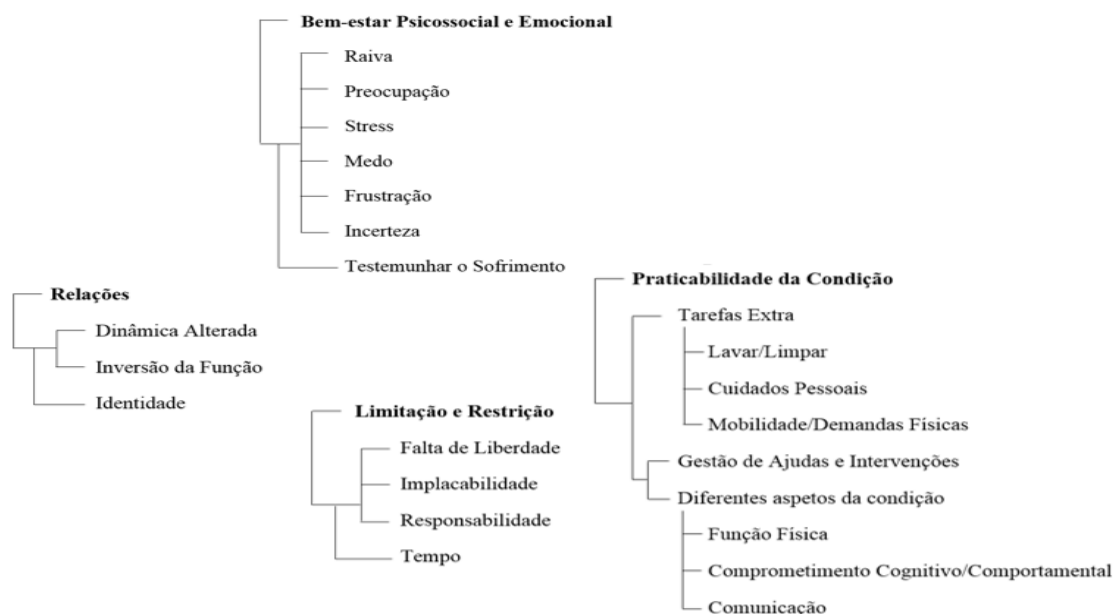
Bem-estar Psicossocial e Emocional
Raiva
Preocupação
Stress
Medo
Frustração
Incerteza
Testemunhar o Sofrimento

Relações
Dinâmica Alterada
Inversão da Função
Identidade

Limitação e Restrição
Falta de Liberdade
Implacabilidade
Responsabilidade
Tempo

Praticabilidade da Condição
Tarefas Extra
Lavar/Limpar
Cuidados Pessoais
Mobilidade/Demandas Físicas
Gestão de Ajudas e Intervenções
Diferentes aspetos da condição
Função Física
Comprometimento Cognitivo/Comportamental
Comunicação